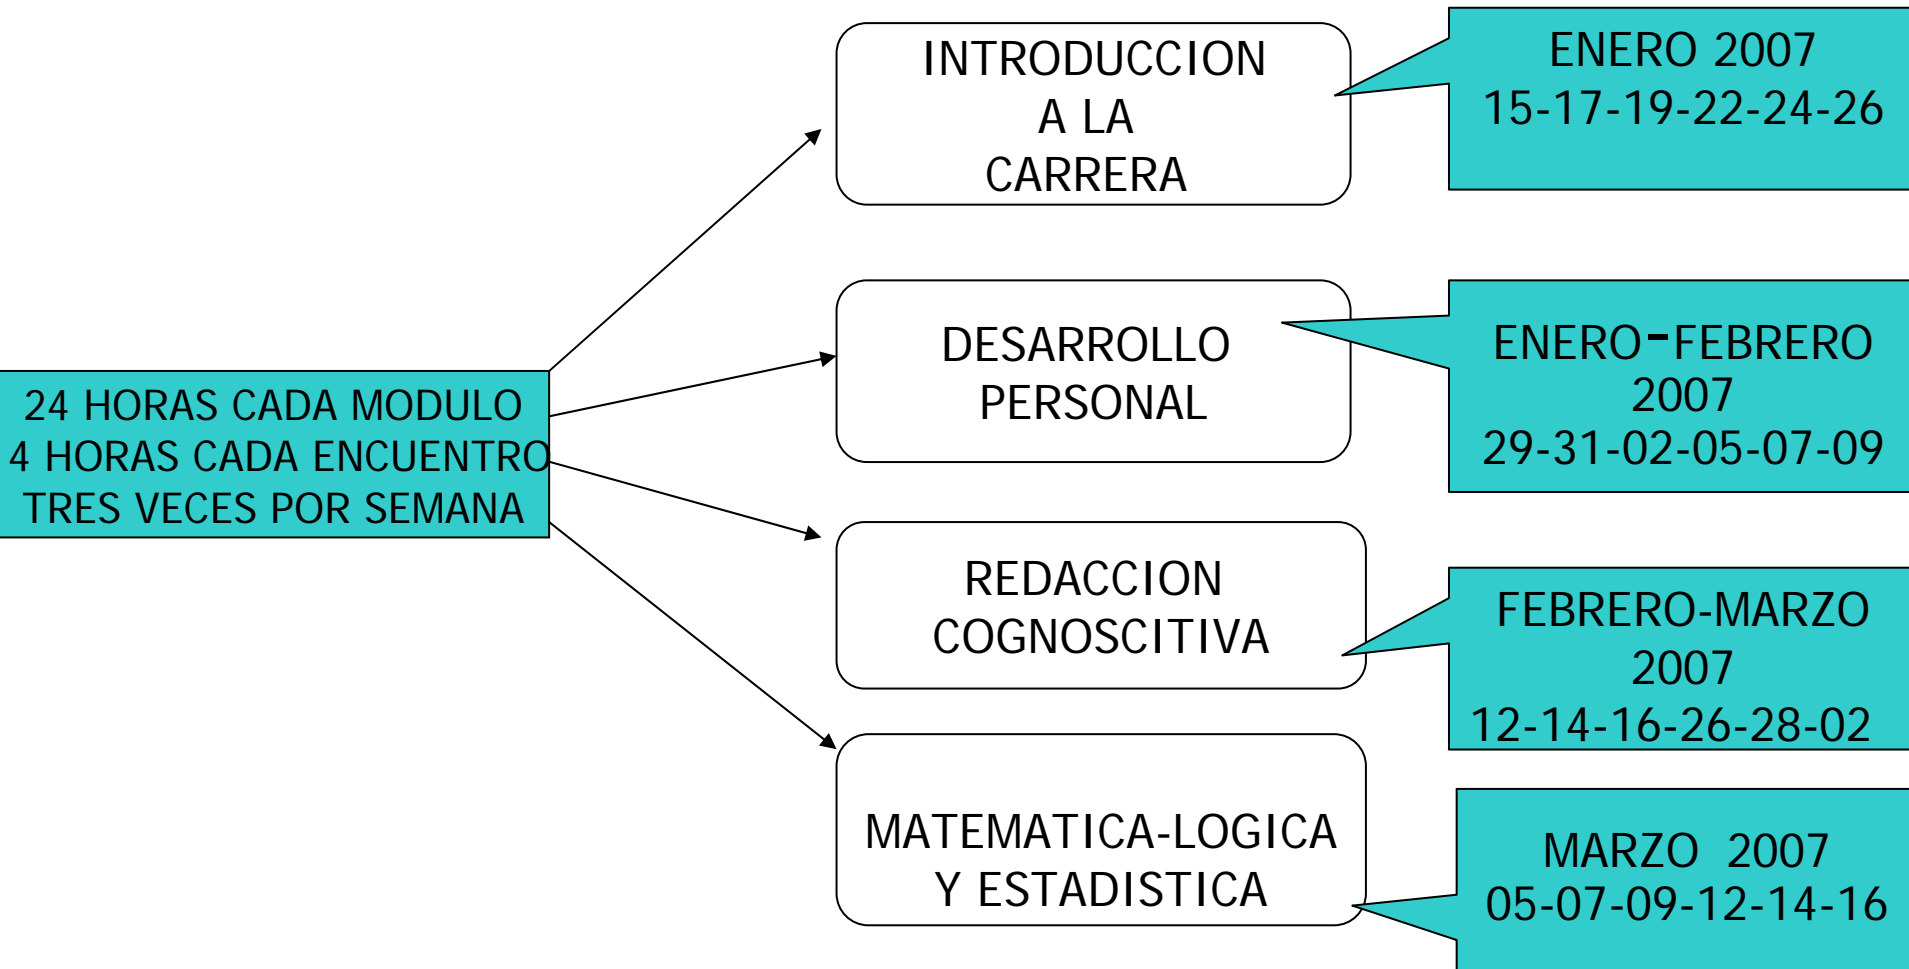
24 HORAS CADA MODULO
4 HORAS CADA ENCUENTRO
TRES VECES POR SEMANA

INTRODUCCION
A LA
CARRERA

ENERO 2007
15-17-19-22-24-26

DESARROLLO
PERSONAL

ENERO-FEBRERO
2007
29-31-02-05-07-09

REDACCION
COGNOSCITIVA

FEBRERO-MARZO
2007
12-14-16-26-28-02

MATEMATICA-LOGICA
Y ESTADISTICA

MARZO 2007
05-07-09-12-14-16